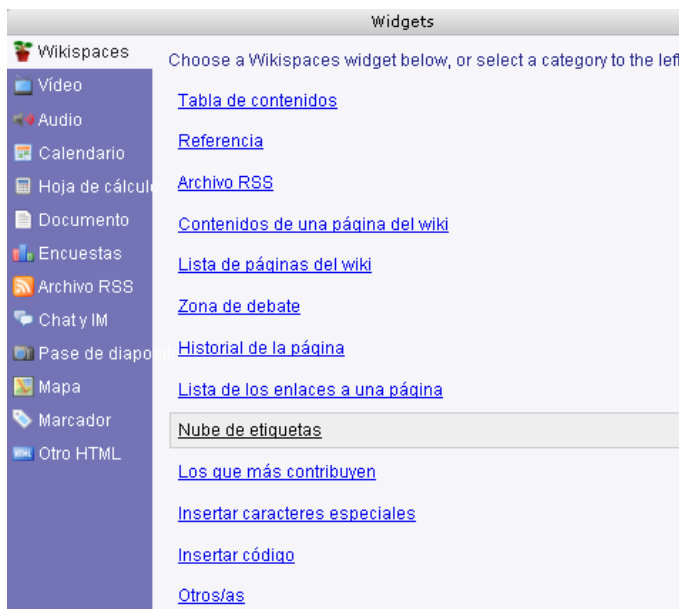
Widgets

Wikispaces
Vídeo
Audio
Calendario
Hoja de cálculo
Documento
Encuestas
Archivo RSS
Chat y IM
Pase de diapo
Mapa
Marcador
Otro HTML

Choose a Wikispaces widget below, or select a category to the lef

Tabla de contenidos
Referencia
Archivo RSS
Contenidos de una página del wiki
Lista de páginas del wiki
Zona de debate
Historial de la página
Lista de los enlaces a una página
Nube de etiquetas
Los que más contribuyen
Insertar caracteres especiales
Insertar código
Otros/as